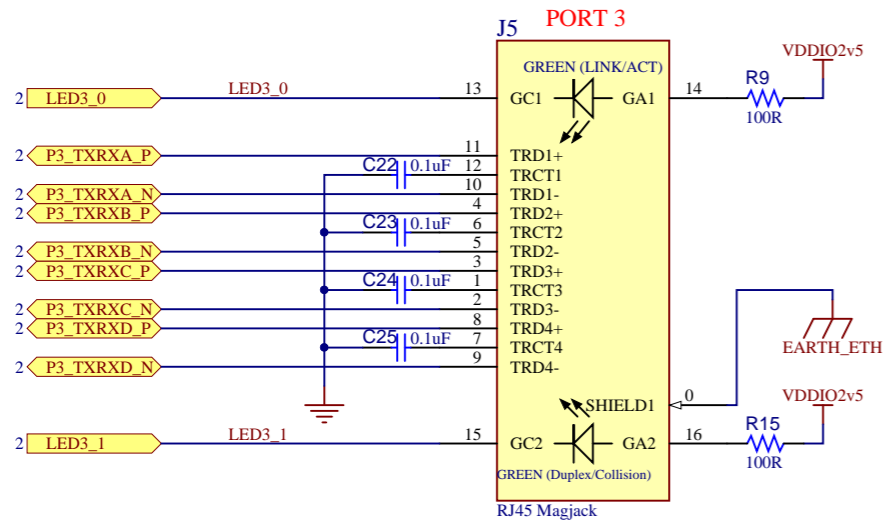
J5
PORT 3
GREEN (LINK/ACT)
VDDIO2v5
R9
100R
2 LED3_0
LED3_0
13 GC1
GA1 14
2 P3_TXRXA_P
11 TRD1+
C22 0.1uF 12 TRCT1
2 P3_TXRXA_N
10 TRD1-
2 P3_TXRXB_P
4 TRD2+
C23 0.1uF 6 TRCT2
2 P3_TXRXB_N
5 TRD2-
2 P3_TXRXC_P
3 TRD3+
C24 0.1uF 1 TRCT3
2 P3_TXRXC_N
2 TRD3-
2 P3_TXRXD_P
8 TRD4+
C25 0.1uF 7 TRCT4
2 P3_TXRXD_N
9 TRD4-
EARTH_ETH
SHIELD1 0
VDDIO2v5
R15
100R
2 LED3_1
LED3_1
15 GC2
GA2 16
GREEN (Duplex/Collision)
RJ45 Magjack